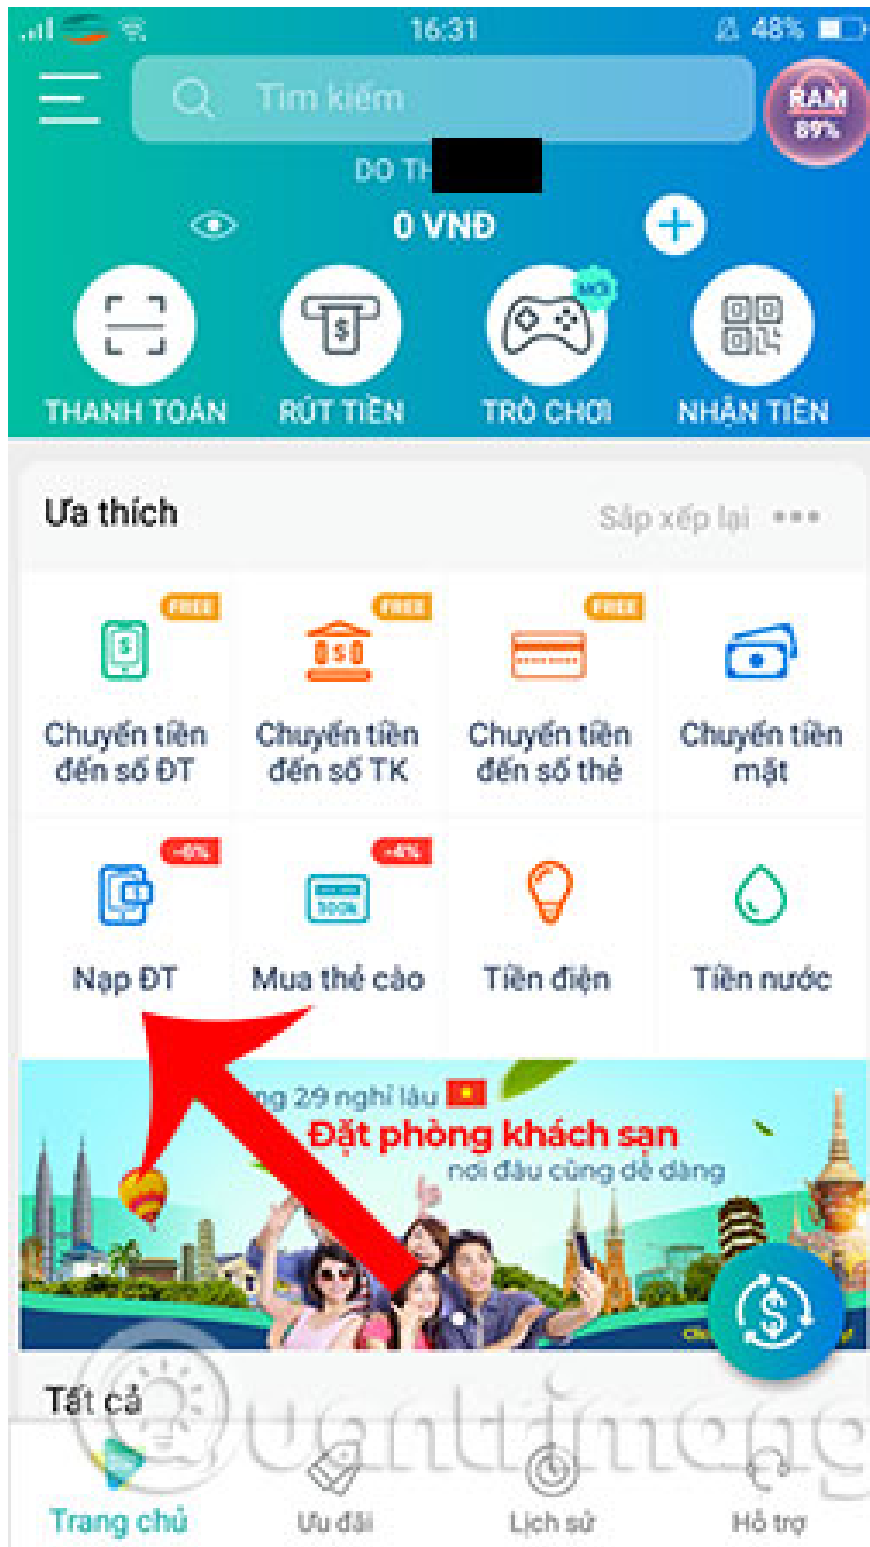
16:31 48%

Tìm kiếm

RAM 89%

DO TH

0 VNĐ

THANH TOÁN
RÚT TIỀN
MỚI
TRÒ CHƠI
NHẬN TIỀN

Ưa thích
Sắp xếp lại

FREE
Chuyển tiền đến số ĐT
FREE
Chuyển tiền đến số TK
FREE
Chuyển tiền đến số thẻ
Chuyển tiền mặt

-6%
Nạp ĐT
-4%
Mua thẻ cào
Tiền điện
Tiền nước

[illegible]ng 29 nghỉ lâu
Đặt phòng khách sạn
nơi đâu cũng dễ dàng

Tất cả

Trang chủ
Ưu đãi
Lịch sử
Hỗ trợ

Quantrimang